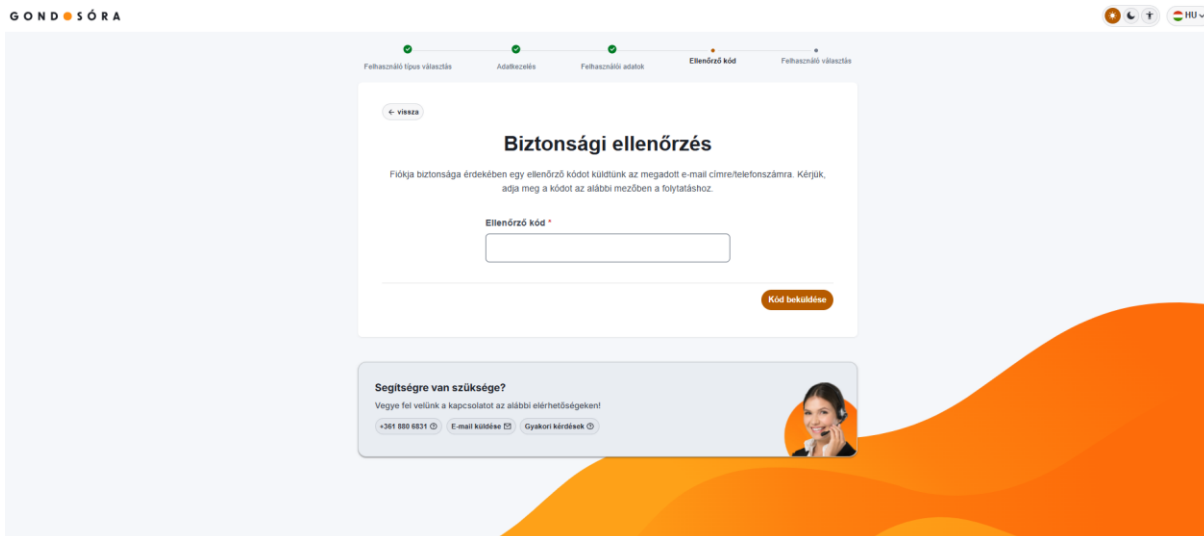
GOND●SÓRA

HU

Felhasználó típus választás
Adatkezelés
Felhasználói adatok
Ellenőrző kód
Felhasználó választás

← vissza

Biztonsági ellenőrzés

Fiókja biztonsága érdekében egy ellenőrző kódot küldtünk az megadott e-mail címre/telefonszámra. Kérjük, adja meg a kódot az alábbi mezőben a folytatáshoz.

Ellenőrző kód *

Kód beküldése

Segítségre van szüksége?

Vegye fel velünk a kapcsolatot az alábbi elérhetőségeken!

+361 880 6831
E-mail küldése
Gyakori kérdések